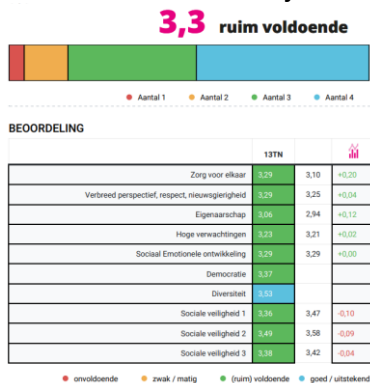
3,3 ruim voldoende

Aantal 1 Aantal 2 Aantal 3 Aantal 4

BEOORDELING

| | 13TN | | |
|---|---|---|---|
| Zorg voor elkaar | 3,29 | 3,10 | +0,20 |
| Verbreed perspectief, respect, nieuwsgierigheid | 3,29 | 3,25 | +0,04 |
| Eigenaarschap | 3,06 | 2,94 | +0,12 |
| Hoge verwachtingen | 3,23 | 3,21 | +0,02 |
| Sociaal Emotionele ontwikkeling | 3,29 | 3,29 | +0,00 |
| Democratie | 3,37 | | |
| Diversiteit | 3,53 | | |
| Sociale veiligheid 1 | 3,36 | 3,47 | -0,10 |
| Sociale veiligheid 2 | 3,49 | 3,58 | -0,09 |
| Sociale veiligheid 3 | 3,38 | 3,42 | -0,04 |

onvoldoende zwak / matig (ruim) voldoende goed / uitstekend